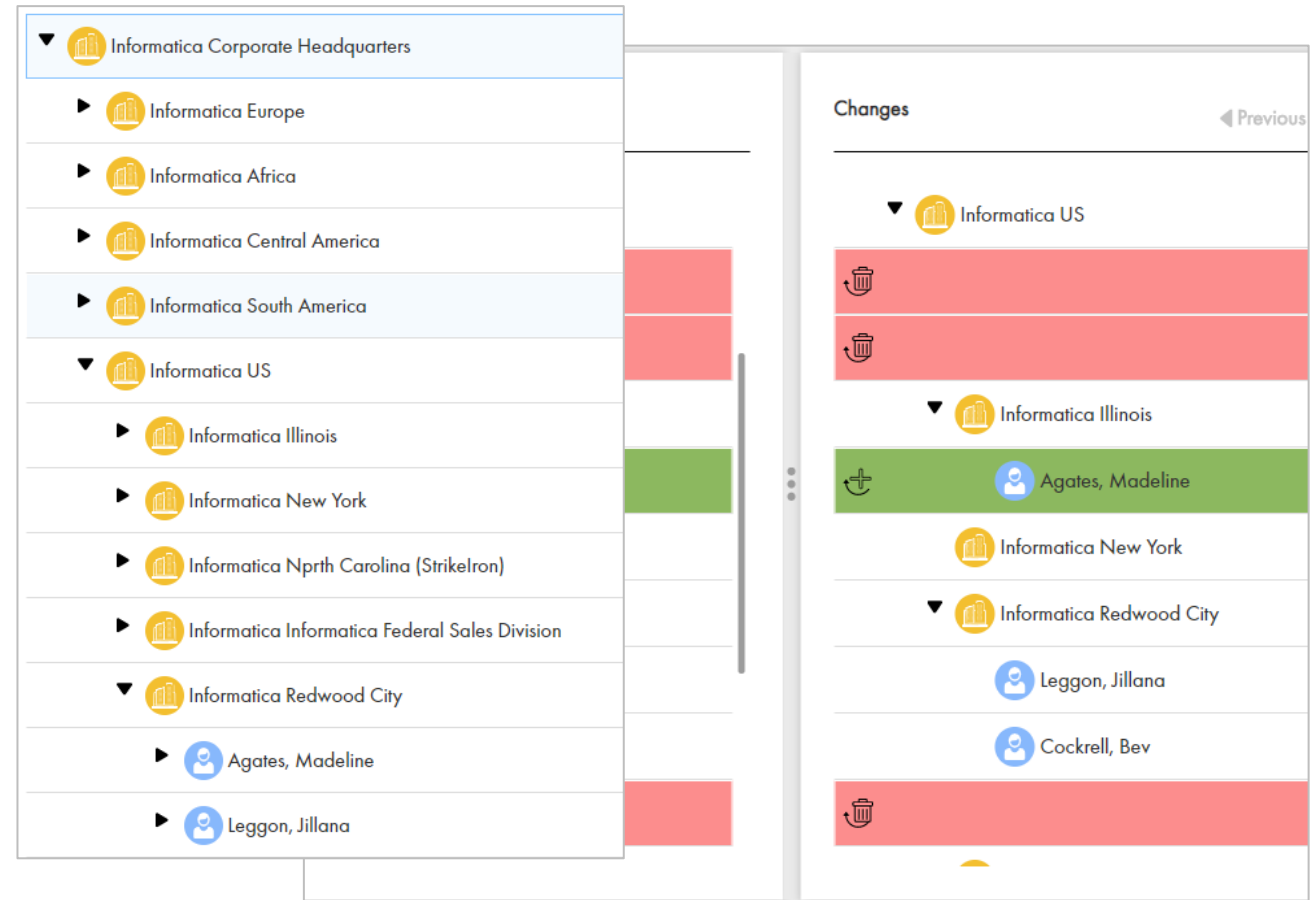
Informatica Corporate Headquarters

Informatica Europe

Informatica Africa

Informatica Central America

Informatica South America

Informatica US

Informatica Illinois

Informatica New York

Informatica Nprth Carolina (StrikeIron)

Informatica Informatica Federal Sales Division

Informatica Redwood City

Agates, Madeline

Leggon, Jillana

Changes

Previous

Informatica US

Informatica Illinois

Agates, Madeline

Informatica New York

Informatica Redwood City

Leggon, Jillana

Cockrell, Bev